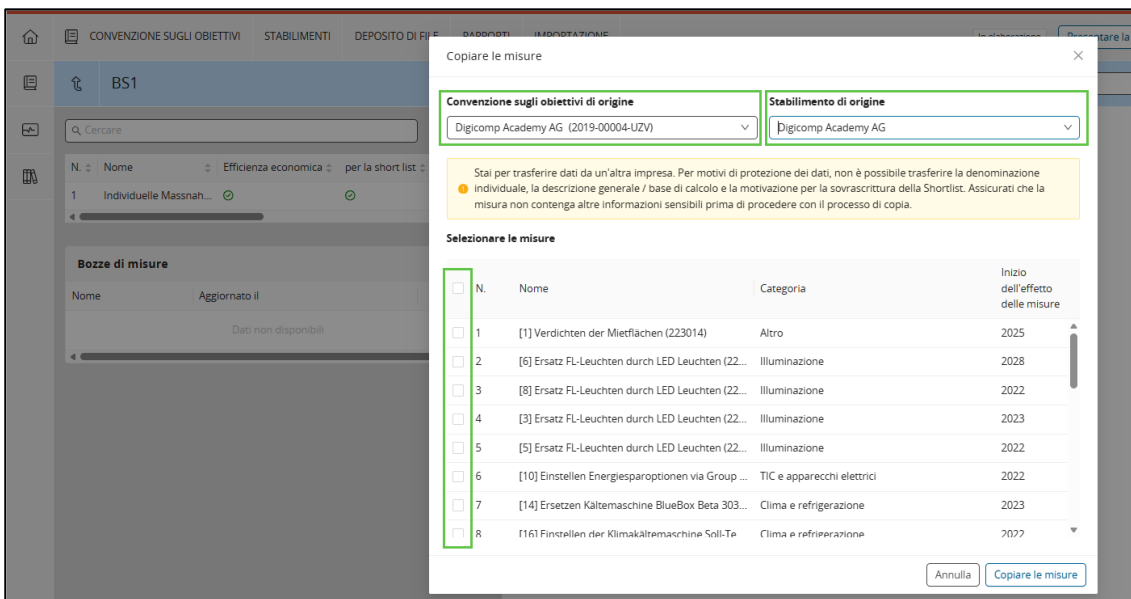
CONVENZIONE SUGLI OBIETTIVI STABILIMENTI DEPOSITO DI FILE RAPPORTI IMPORTAZIONE

In elaborazione Presentare la

BS1

Cercare

| N. | Nome | Efficienza economica | per la short list |
|---|---|---|---|
| 1 | Individuelle Massnah... | ⊘ | ⊘ |

Bozze di misure

Nome Aggiornato il

Dati non disponibili

Copiare le misure

Convenzione sugli obiettivi di origine
Digicomp Academy AG (2019-00004-UZV)

Stabilimento di origine
Digicomp Academy AG

Stai per trasferire dati da un'altra impresa. Per motivi di protezione dei dati, non è possibile trasferire la denominazione individuale, la descrizione generale / base di calcolo e la motivazione per la sovrascrittura della Shortlist. Assicurati che la misura non contenga altre informazioni sensibili prima di procedere con il processo di copia.

Selezionare le misure

| N. | Nome | Categoria | Inizio dell'effetto delle misure |
|---|---|---|---|
| 1 | [1] Verdichten der Mietflächen (223014) | Altro | 2025 |
| 2 | [6] Ersatz FL-Leuchten durch LED Leuchten (22... | Illuminazione | 2028 |
| 3 | [8] Ersatz FL-Leuchten durch LED Leuchten (22... | Illuminazione | 2022 |
| 4 | [3] Ersatz FL-Leuchten durch LED Leuchten (22... | Illuminazione | 2023 |
| 5 | [5] Ersatz FL-Leuchten durch LED Leuchten (22... | Illuminazione | 2022 |
| 6 | [10] Einstellen Energiesparoptionen via Group ... | TIC e apparecchi elettrici | 2022 |
| 7 | [14] Ersetzen Kältemaschine BlueBox Beta 303... | Clima e refrigerazione | 2023 |
| 8 | [16] Einstellen der Klimakältemaschine Soll-Te... | Clima e refrigerazione | 2022 |

Annulla Copiare le misure